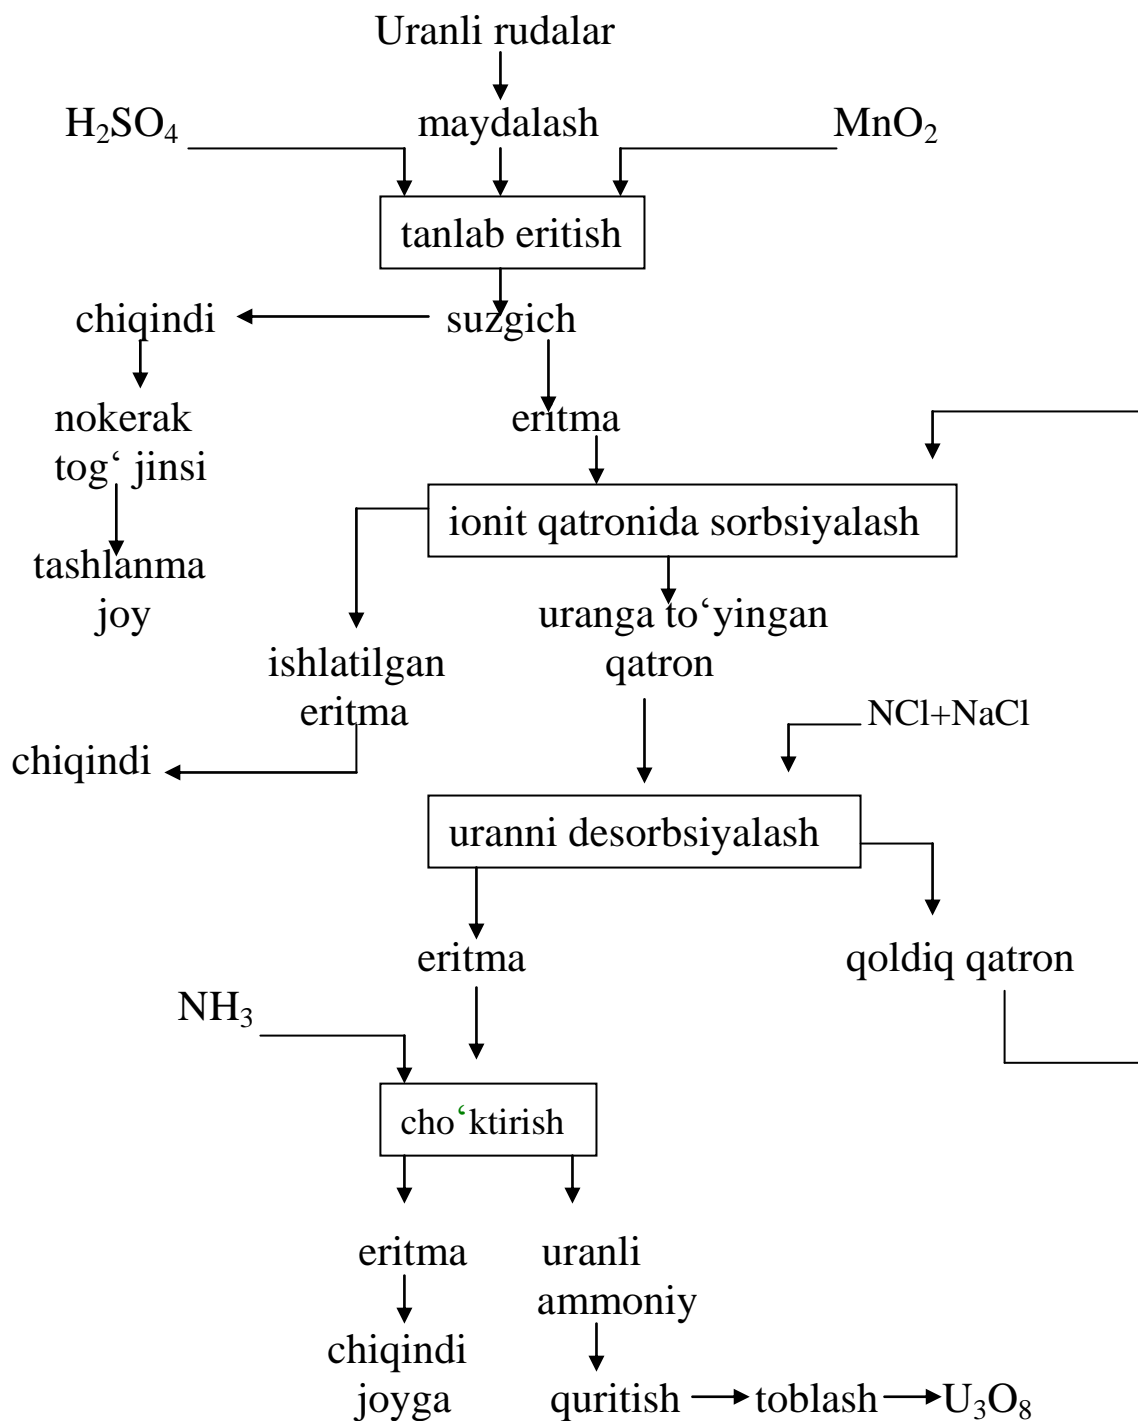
Uranli rudalar

$H_2SO_4$

maydalash

$MnO_2$

tanlab eritish

chiqindi

suzgich

nokerak tog‘ jinsi

eritma

tashlanma joy

ionit qatronida sorbsiyalash

uranga to‘yingan qatron

ishlatilgan eritma

NCl+NaCl

chiqindi

uranni desorbsiyalash

eritma

qoldiq qatron

$NH_3$

cho‘ktirish

eritma

uranli ammoniy

chiqindi joyga

quritish → toblash → $U_3O_8$